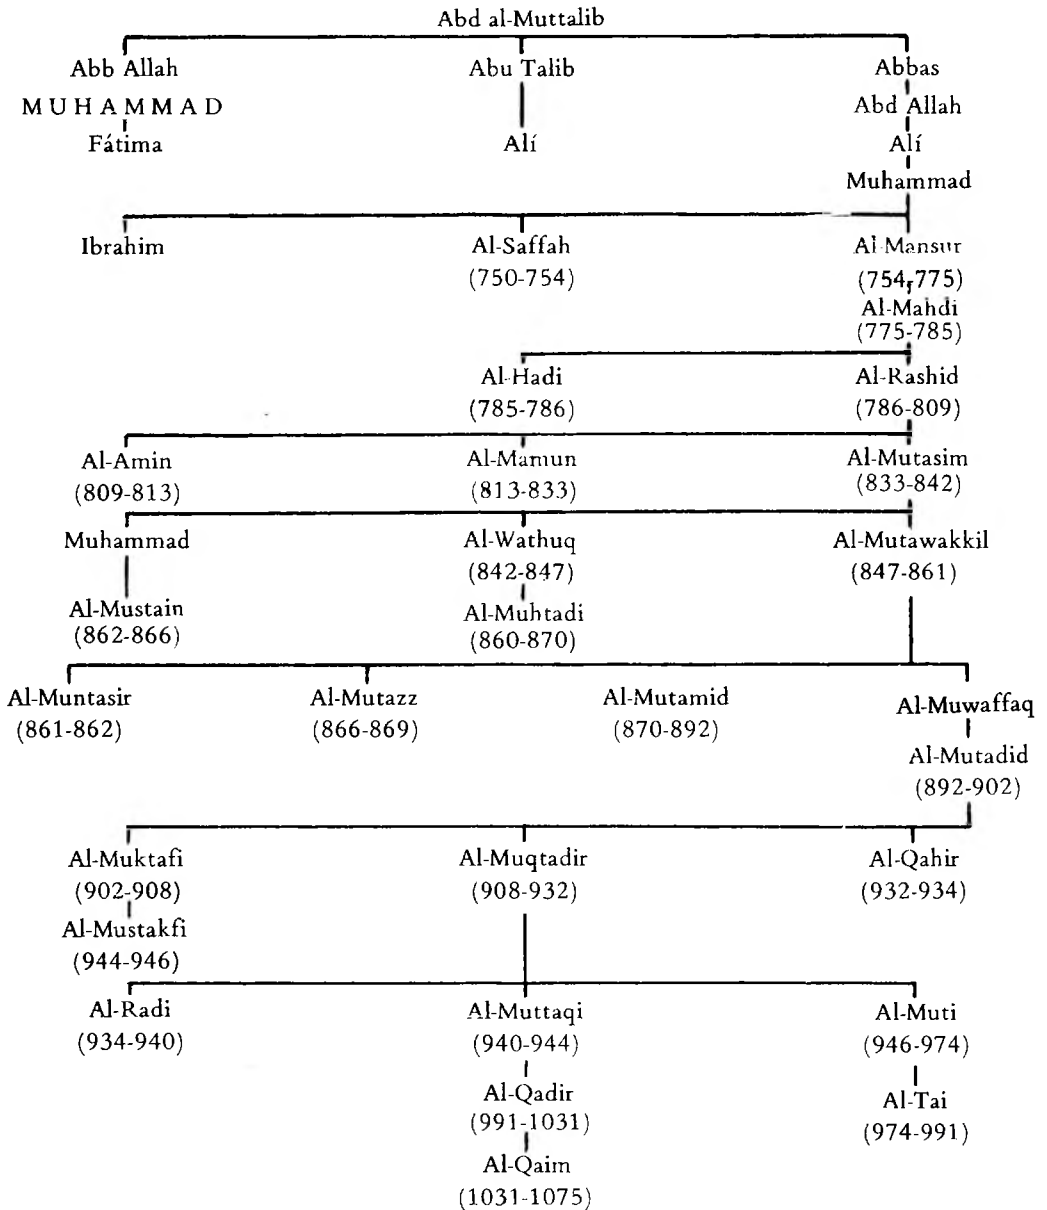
Abd al-Muttalib

Abb Allah
M U H A M M A D
Fátima

Abu Talib
Alí

Abbas
Abd Allah
Alí
Muhammad

Ibrahim

Al-Saffah
(750-754)

Al-Mansur
(754-775)
Al-Mahdi
(775-785)

Al-Hadi
(785-786)

Al-Rashid
(786-809)

Al-Amin
(809-813)

Al-Mamun
(813-833)

Al-Mutasim
(833-842)

Muhammad
Al-Mustain
(862-866)

Al-Wathuq
(842-847)
Al-Muhtadi
(860-870)

Al-Mutawakkil
(847-861)

Al-Muntasir
(861-862)

Al-Mutazz
(866-869)

Al-Mutamid
(870-892)

Al-Muwaffaq
Al-Mutadid
(892-902)

Al-Muktafi
(902-908)
Al-Mustakfi
(944-946)

Al-Muqtadir
(908-932)

Al-Qahir
(932-934)

Al-Radi
(934-940)

Al-Muttaqi
(940-944)
Al-Qadir
(991-1031)
Al-Qaim
(1031-1075)

Al-Muti
(946-974)
Al-Tai
(974-991)